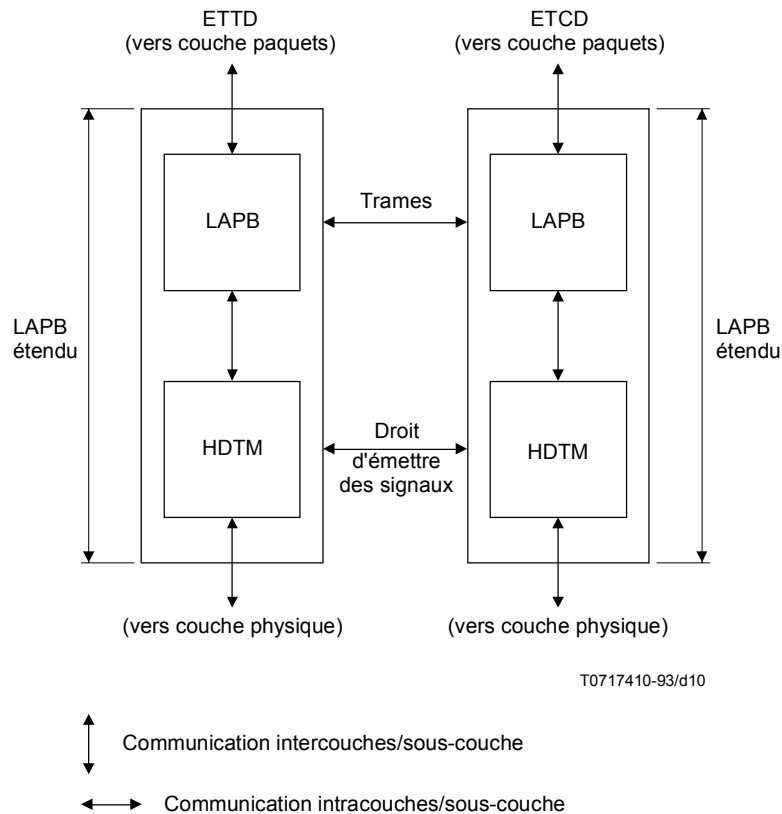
ETTD
(vers couche paquets)

ETCD
(vers couche paquets)

LAPB
étendu

LAPB

Trames

LAPB

LAPB
étendu

HDTM

Droit
d'émettre
des signaux

HDTM

(vers couche physique)

(vers couche physique)

T0717410-93/d10

Communication intercouches/sous-couche

Communication intracouches/sous-couche